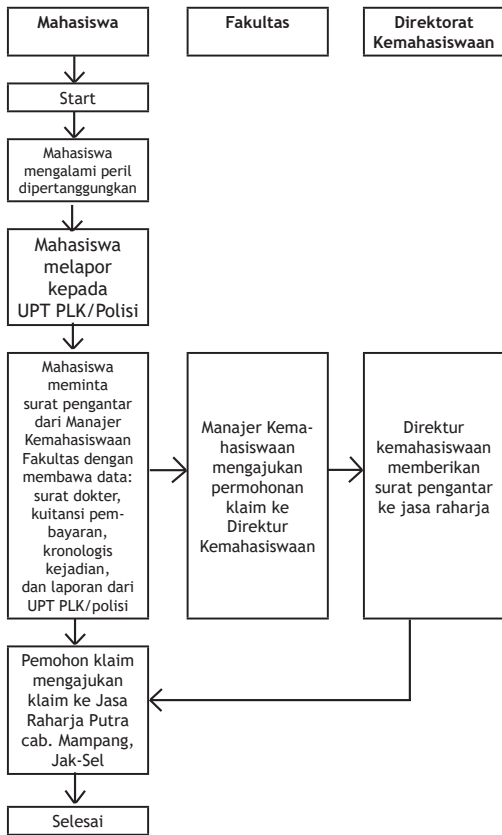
Mahasiswa

Fakultas

Direktorat Kemahasiswaan

Start

Mahasiswa mengalami peril dipertanggungkan

Mahasiswa melapor kepada UPT PLK/Polisi

Mahasiswa meminta surat pengantar dari Manajer Kemahasiswaan Fakultas dengan membawa data: surat dokter, kuitansi pembayaran, kronologis kejadian, dan laporan dari UPT PLK/polisi

Manajer Kemahasiswaan mengajukan permohonan klaim ke Direktur Kemahasiswaan

Direktur kemahasiswaan memberikan surat pengantar ke jasa raharja

Pemohon klaim mengajukan klaim ke Jasa Raharja Putra cab. Mampang, Jak-Sel

Selesai